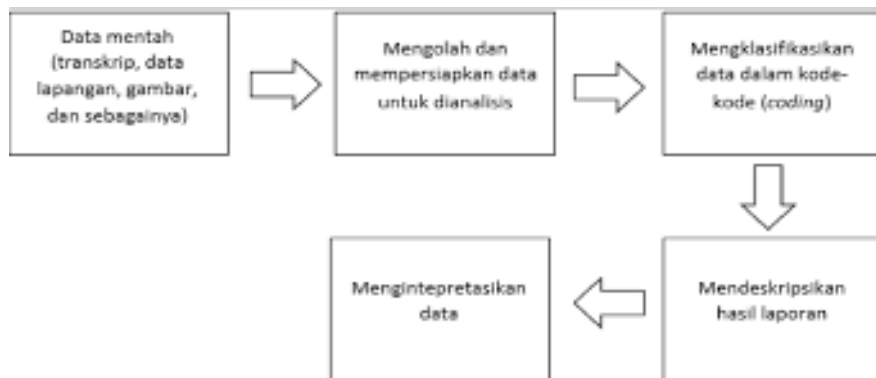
Data mentah (transkrip, data lapangan, gambar, dan sebagainya)

Mengolah dan mempersiapkan data untuk dianalisis

Mengklasifikasikan data dalam kode-kode (coding)

Mendeskripsikan hasil laporan

Mengintepretasikan data